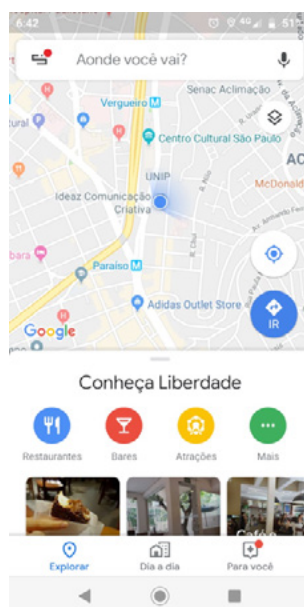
6:42 4G 51

Aonde você vai?

Senac Aclimação
Vergueiro
tural
Centro Cultural São Paulo
AC
UNIP
McDonald
Ideaz Comunicação Criativa
R. Tomás Carvalhal
R. Cubatão
Av. Armando Fer
bara
Paraíso
Adidas Outlet Store
Google
IR

Conheça Liberdade

Restaurantes
Bares
Atrações
Mais

Explorar
Dia a dia
Para você